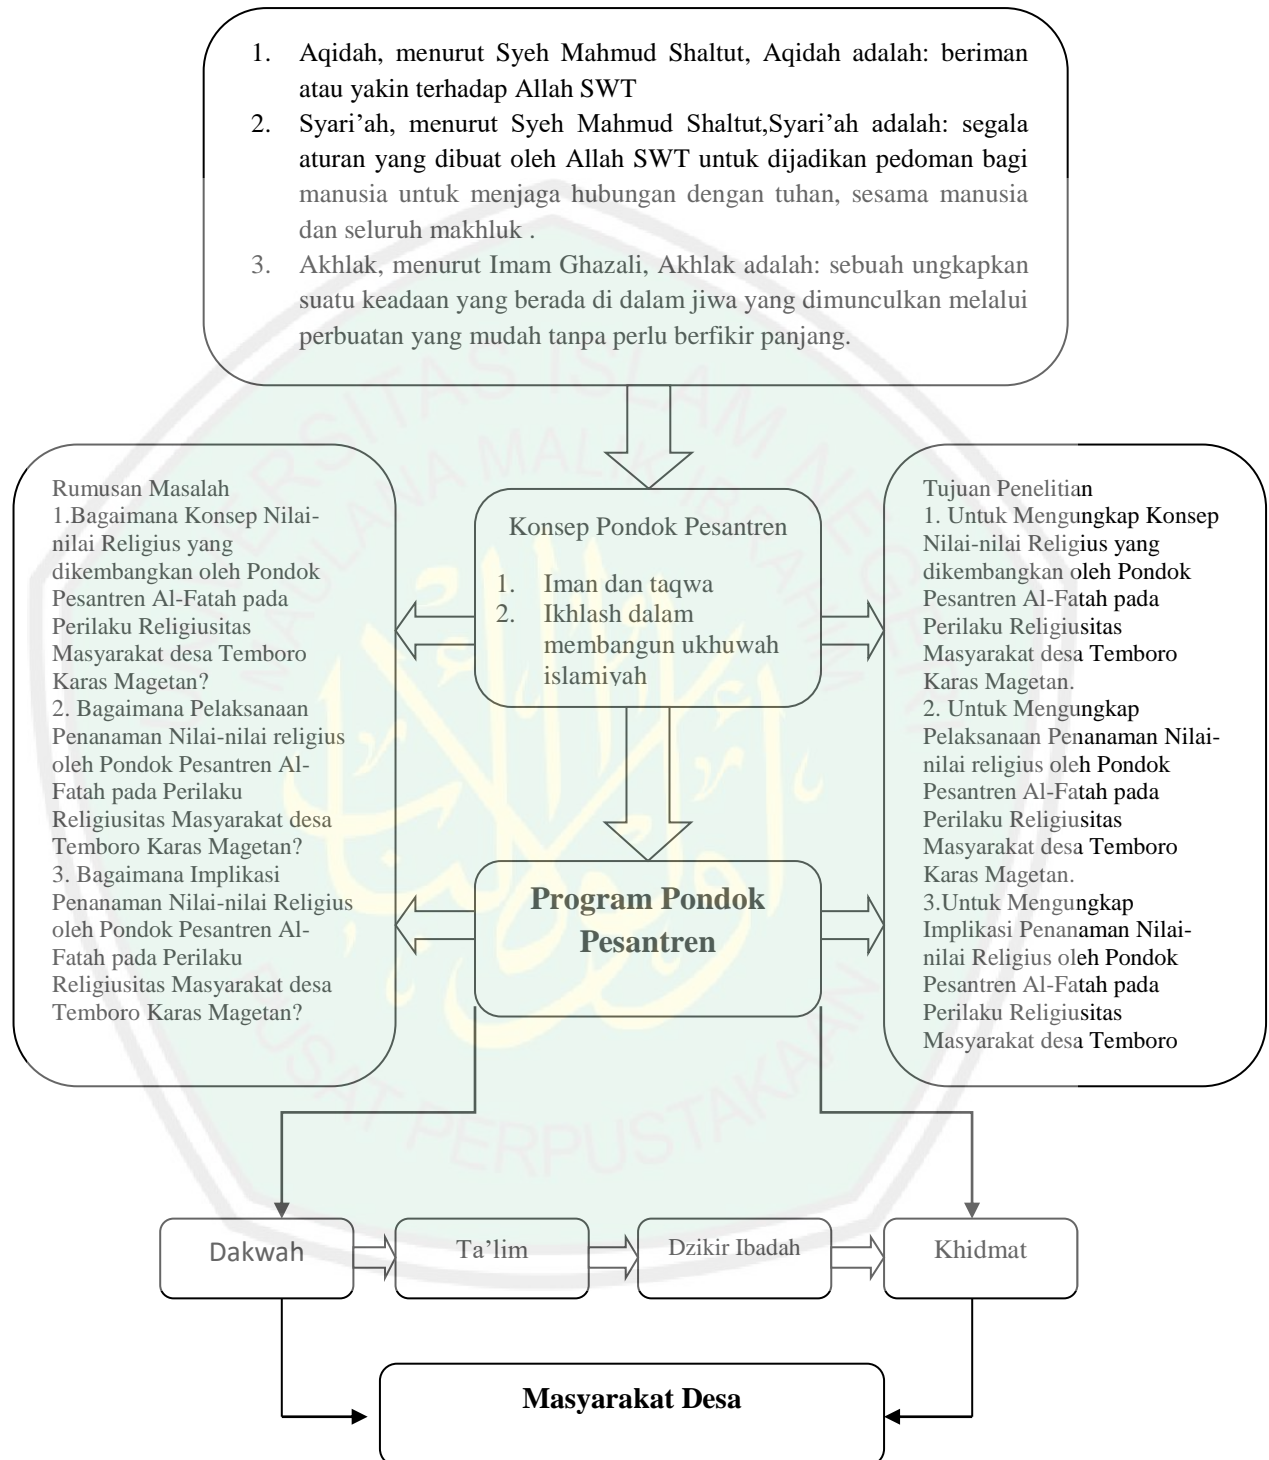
1. Aqidah, menurut Syeh Mahmud Shaltut, Aqidah adalah: beriman atau yakin terhadap Allah SWT
2. Syari'ah, menurut Syeh Mahmud Shaltut,Syari'ah adalah: segala aturan yang dibuat oleh Allah SWT untuk dijadikan pedoman bagi manusia untuk menjaga hubungan dengan tuhan, sesama manusia dan seluruh makhluk .
3. Akhlak, menurut Imam Ghazali, Akhlak adalah: sebuah ungkapkan suatu keadaan yang berada di dalam jiwa yang dimunculkan melalui perbuatan yang mudah tanpa perlu berfikir panjang.

Rumusan Masalah
1.Bagaimana Konsep Nilai-nilai Religius yang dikembangkan oleh Pondok Pesantren Al-Fatah pada Perilaku Religiusitas Masyarakat desa Temboro Karas Magetan?
2. Bagaimana Pelaksanaan Penanaman Nilai-nilai religius oleh Pondok Pesantren Al-Fatah pada Perilaku Religiusitas Masyarakat desa Temboro Karas Magetan?
3. Bagaimana Implikasi Penanaman Nilai-nilai Religius oleh Pondok Pesantren Al-Fatah pada Perilaku Religiusitas Masyarakat desa Temboro Karas Magetan?

Konsep Pondok Pesantren
1. Iman dan taqwa
2. Ikhlash dalam membangun ukhuwah islamiyah

Program Pondok Pesantren

Tujuan Penelitian
1. Untuk Mengungkap Konsep Nilai-nilai Religius yang dikembangkan oleh Pondok Pesantren Al-Fatah pada Perilaku Religiusitas Masyarakat desa Temboro Karas Magetan.
2. Untuk Mengungkap Pelaksanaan Penanaman Nilai-nilai religius oleh Pondok Pesantren Al-Fatah pada Perilaku Religiusitas Masyarakat desa Temboro Karas Magetan.
3.Untuk Mengungkap Implikasi Penanaman Nilai-nilai Religius oleh Pondok Pesantren Al-Fatah pada Perilaku Religiusitas Masyarakat desa Temboro

Dakwah
Ta'lim
Dzikir Ibadah
Khidmat

Masyarakat Desa